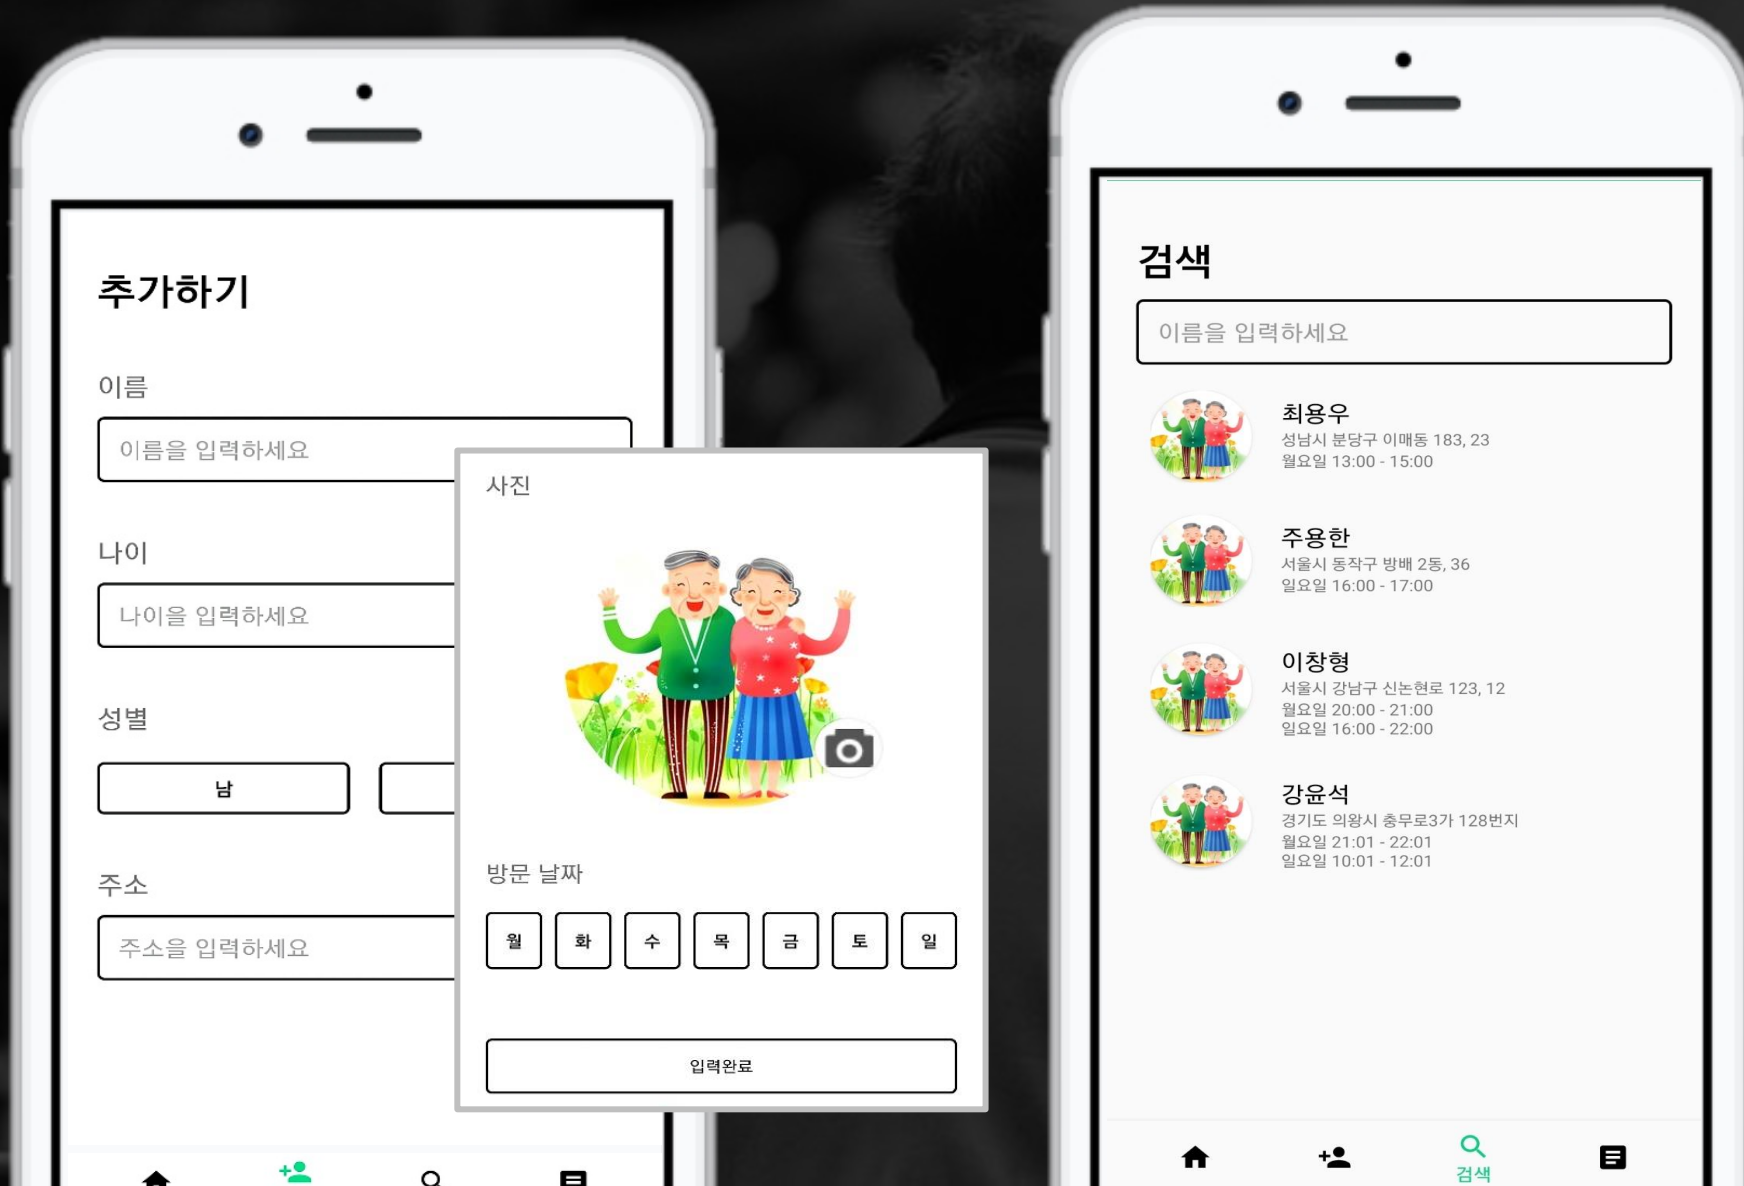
추가하기

이름

이름을 입력하세요

나이

나이을 입력하세요

성별

남

주소

주소을 입력하세요

사진

방문 날짜

월 화 수 목 금 토 일

입력완료

검색

이름을 입력하세요

최용우
성남시 분당구 이매동 183, 23
월요일 13:00 - 15:00

주용한
서울시 동작구 방배 2동, 36
일요일 16:00 - 17:00

이창형
서울시 강남구 신논현로 123, 12
월요일 20:00 - 21:00
일요일 16:00 - 22:00

강윤석
경기도 의왕시 충무로3가 128번지
월요일 21:01 - 22:01
일요일 10:01 - 12:01

검색